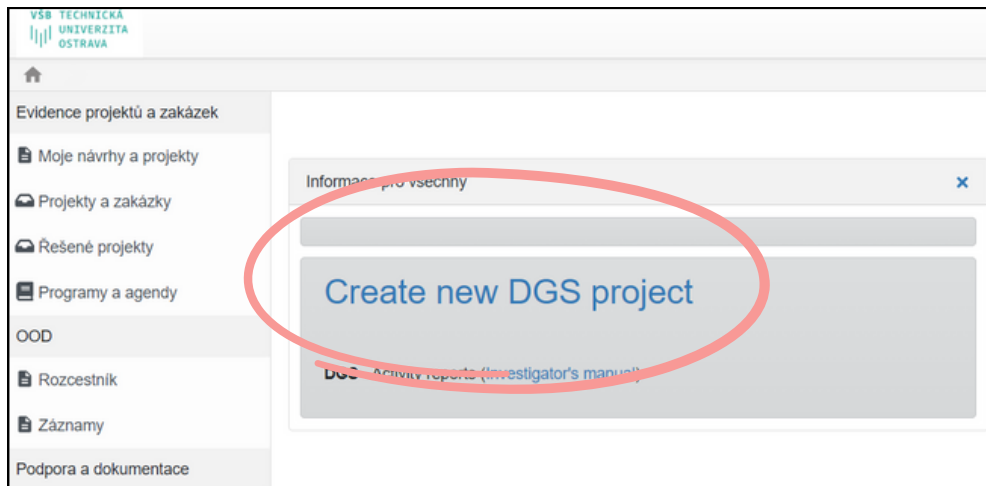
VŠB TECHNICKÁ UNIVERZITA OSTRAVA

Evidence projektů a zakázek

Moje návrhy a projekty

Projekty a zakázky

Řešené projekty

Programy a agendy

OOD

Rozcestník

Záznamy

Podpora a dokumentace

Informace pro všechny

×

Create new DGS project

DGS - Activity reports (Investigator's manual)